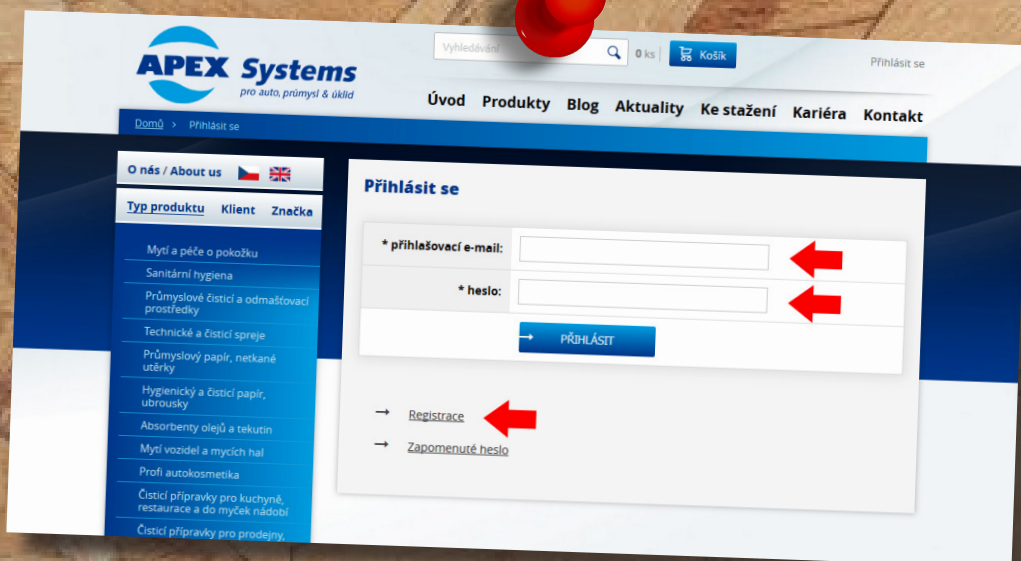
APEX Systems
pro auto, průmysl & úklid

Vyhledávání

0 ks

Košík

Přihlásit se

Úvod Produkty Blog Aktuality Ke stažení Kariéra Kontakt

Domů > Přihlásit se

O nás / About us

Typ produktu Klient Značka

Mytí a péče o pokožku
Sanitární hygiena
Průmyslové čisticí a odmašťovací prostředky
Technické a čisticí spreje
Průmyslový papír, netkané utěrky
Hygienický a čisticí papír, ubrousky
Absorbenty olejů a tekutin
Mytí vozidel a mycích hal
Profi autokosmetika
Čisticí přípravky pro kuchyně, restaurace a do myček nádobí
Čisticí přípravky pro prodejny,

Přihlásit se

* přihlašovací e-mail:

* heslo:

PŘIHLÁSIT

Registrace

Zapomenuté heslo